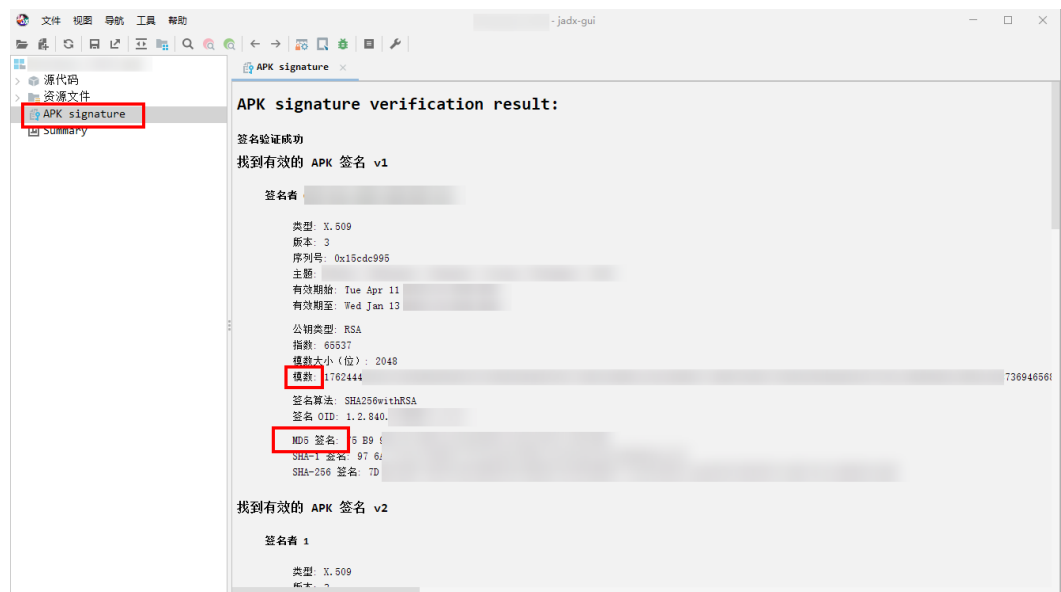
文件 视图 导航 工具 帮助

- jadx-gui

源代码
资源文件
APK signature
Summary

APK signature

APK signature verification result:

签名验证成功

找到有效的 APK 签名 v1

签名者 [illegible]

类型: X.509
版本: 3
序列号: 0x15cdc995
主题: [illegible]
有效期始: Tue Apr 11 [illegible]
有效期至: Wed Jan 13 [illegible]

公钥类型: RSA
指数: 65537
模数大小(位): 2048
模数: 1762444 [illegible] 73694656

签名算法: SHA256withRSA
签名 OID: 1.2.840. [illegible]

MD5 签名: 5 B9 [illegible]
SHA-1 签名: 97 6A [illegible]
SHA-256 签名: 7D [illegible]

找到有效的 APK 签名 v2

签名者 1

类型: X.509
版本: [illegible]